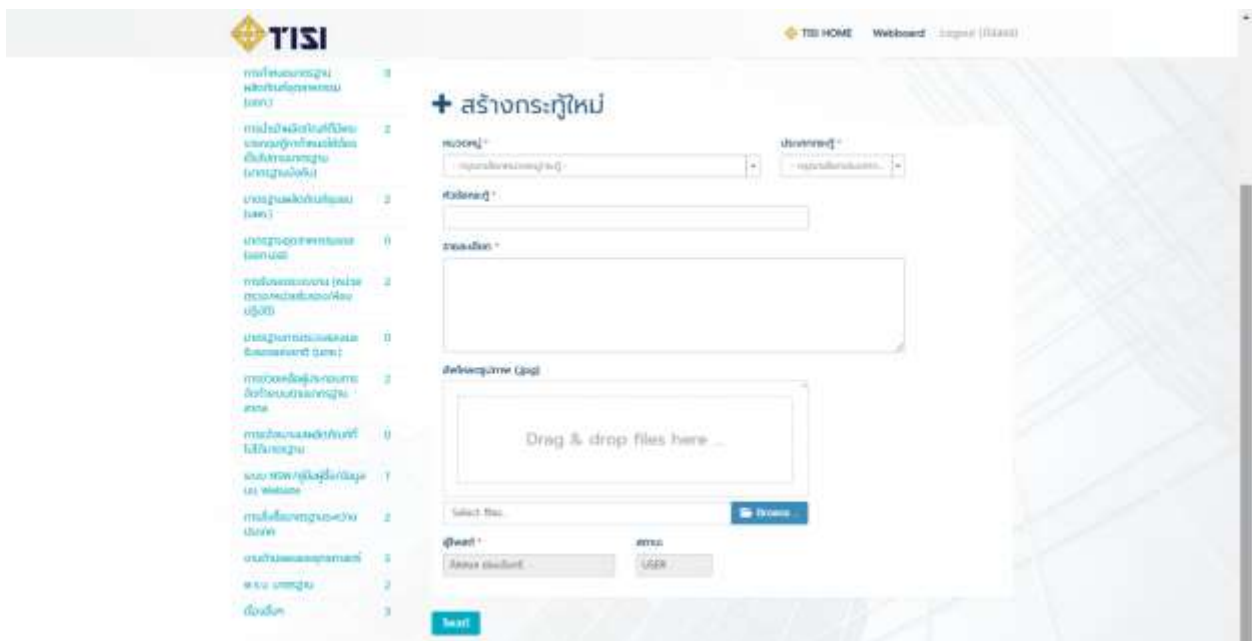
TISI

TISI HOME Webboard Logout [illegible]

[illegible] 0
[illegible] 2
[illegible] 2
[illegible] 0
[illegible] 2
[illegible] 0
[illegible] 2
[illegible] 0
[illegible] 1
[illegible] 2
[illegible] 3
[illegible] 2
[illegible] 3

+ สร้างกระทู้ใหม่

หมวดหมู่ *
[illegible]

ประเภทกระทู้ *
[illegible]

หัวข้อกระทู้ *

รายละเอียด *

ไฟล์แนบรูปภาพ (jpg)

Drag & drop files here ...

Select files...

Browse ...

ผู้โพสต์ *
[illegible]

สถานะ
USER

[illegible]